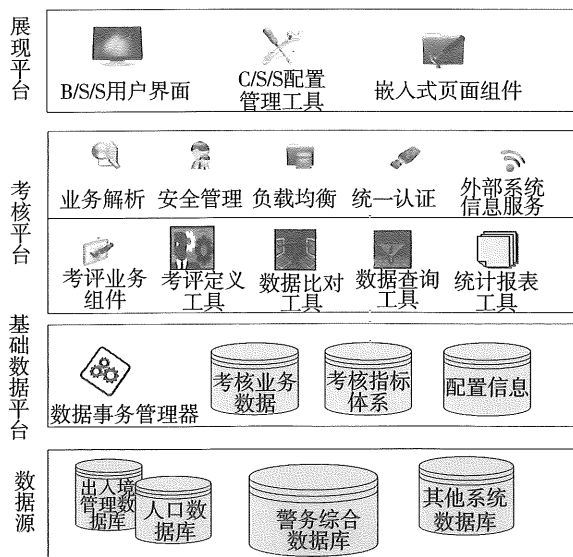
展现平台

B/S/S用户界面

C/S/S配置管理工具

嵌入式页面组件

考核平台

业务解析

安全管理

负载均衡

统一认证

外部系统信息服务

考评业务组件

考评定义工具

数据比对工具

数据查询工具

统计报表工具

基础数据平台

数据事务管理器

考核业务数据

考核指标体系

配置信息

数据源

出入境管理数据库

人口数据库

警务综合数据库

其他系统数据库